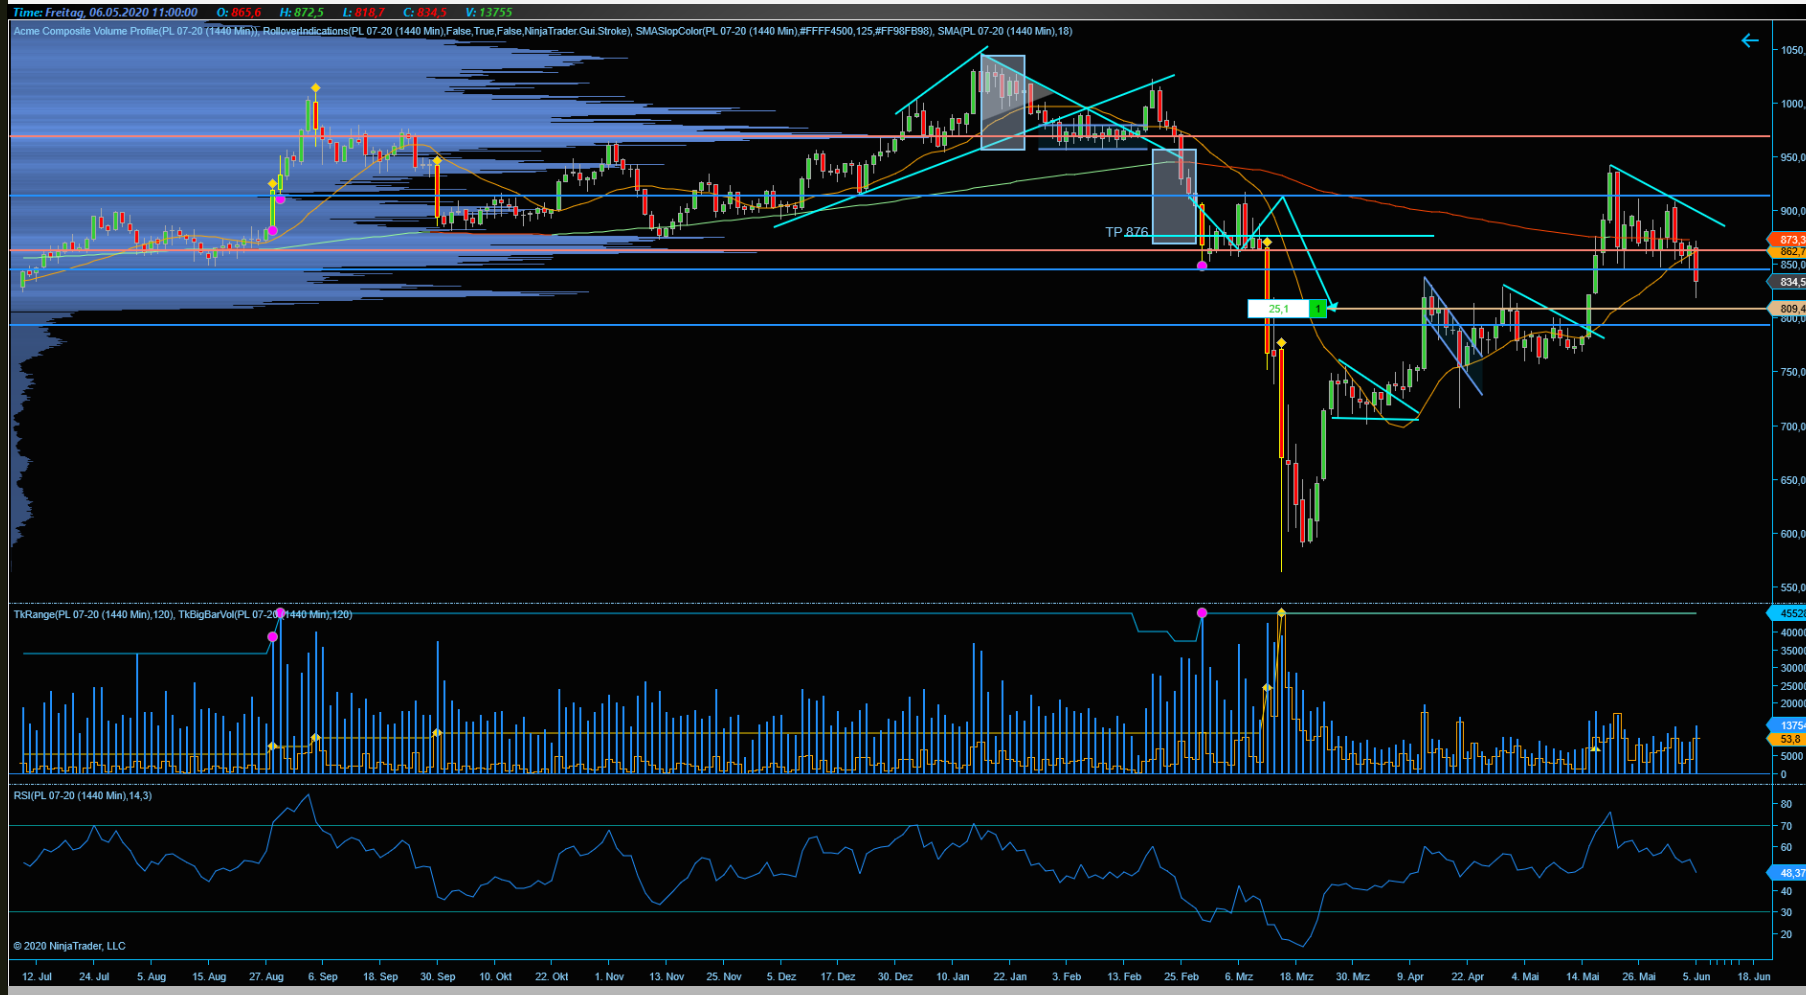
Time: Freitag, 06.05.2020 11:00:00 O: 865,6 H: 872,5 L: 818,7 C: 834,5 V: 13755

Acme Composite Volume Profile(PL 07-20 (1440 Min)), RolloverIndications(PL 07-20 (1440 Min),False,True,False,NinjaTrader.Gui.Stroke), SMASlopColor(PL 07-20 (1440 Min),#FFFF4500,125,#FF98FB98), SMA(PL 07-20 (1440 Min),18)

TP 876

25,1

1050,0
1000,0
950,0
900,0
873,3
862,7
850,0
834,5
809,4
800,0
750,0
700,0
650,0
600,0
550,0

TkRange(PL 07-20 (1440 Min),120), TkBigBarVol(PL 07-20 (1440 Min),120)

45520
40000
35000
30000
25000
20000
13754
53,8
5000
0

RSI(PL 07-20 (1440 Min),14,3)

80
70
60
48,37
40
30
20

© 2020 NinjaTrader, LLC

12. Jul 24. Jul 5. Aug 15. Aug 27. Aug 6. Sep 18. Sep 30. Sep 10. Okt 22. Okt 1. Nov 13. Nov 25. Nov 5. Dez 17. Dez 30. Dez 10. Jan 22. Jan 3. Feb 13. Feb 25. Feb 6. Mrz 18. Mrz 30. Mrz 9. Apr 22. Apr 4. Mai 14. Mai 26. Mai 5. Jun 18. Jun